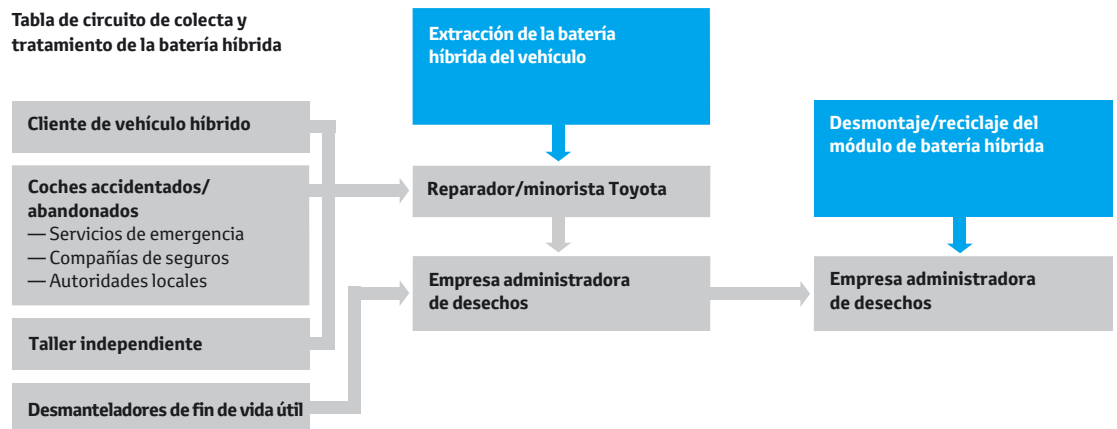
Tabla de circuito de colecta y tratamiento de la batería híbrida

Extracción de la batería híbrida del vehículo

Cliente de vehículo híbrido

Coches accidentados/ abandonados
— Servicios de emergencia
— Compañías de seguros
— Autoridades locales

Taller independiente

Desmanteladores de fin de vida útil

Reparador/minorista Toyota

Empresa administradora de desechos

Desmontaje/reciclaje del módulo de batería híbrida

Empresa administradora de desechos